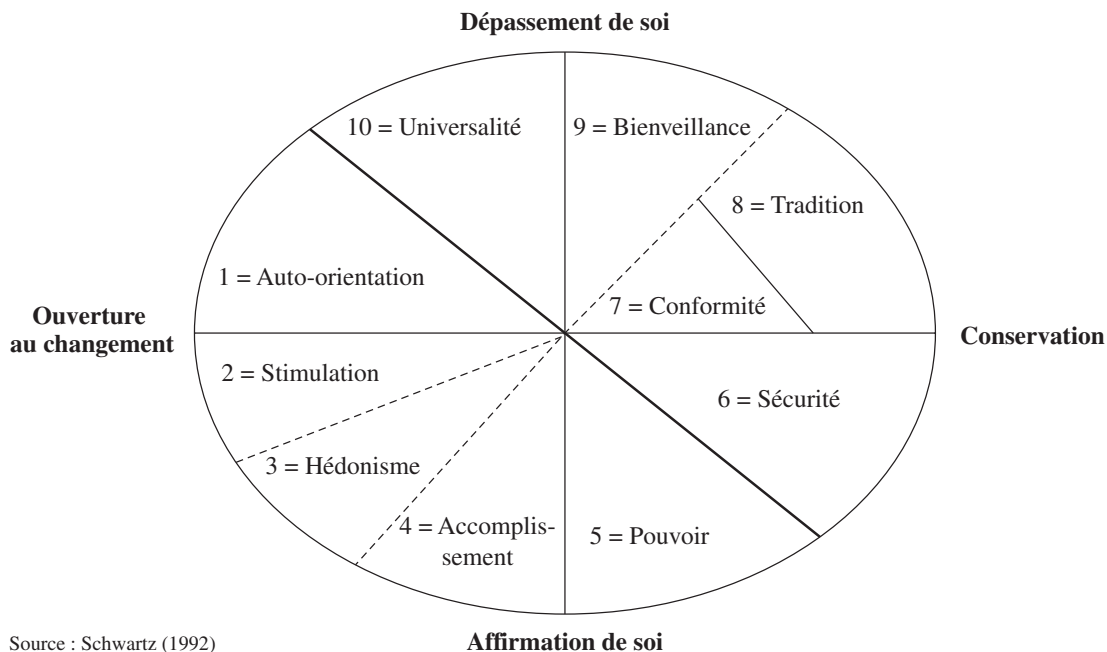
Dépassement de soi

10 = Universalité

9 = Bienveillance

8 = Tradition

1 = Auto-orientation

7 = Conformité

Ouverture au changement

Conservation

2 = Stimulation

6 = Sécurité

3 = Hédonisme

4 = Accomplissement

5 = Pouvoir

Source : Schwartz (1992)

Affirmation de soi